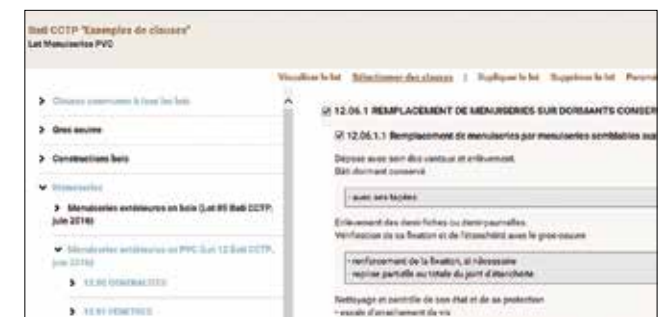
Bati CCTP "Exemples de clauses"
Lot Menuiseries PVC

Visualiser le lot Sélectionner des clauses | Dupliquer le lot Supprimer le lot Personr

> Clauses communes à tous les lots
> Gros œuvre
> Constructions bois
Menuiseries
> Menuiseries extérieures en bois (Lot 05 Bati CCTP, juin 2016)
Menuiseries extérieures en PVC (Lot 12 Bati CCTP, juin 2016)
> 12.00 GENERALITES
> 12.01 FENETRES

☑ 12.06.1 REMPLACEMENT DE MENUISERIES SUR DORMANTS CONSER
☑ 12.06.1.1 Remplacement de menuiseries par menuiseries semblables sur

Dépose avec soin des vantaux et enlèvement.
Bâti dormant conservé

- avec ses tapées

Enlèvement des demi-fiches ou demi-paumelles.
Vérification de sa fixation et de l'étanchéité avec le gros-oeuvre

- renforcement de la fixation, si nécessaire
- reprise partielle ou totale du joint d'étanchéité

Nettoyage et contrôle de son état et de sa protection
- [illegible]